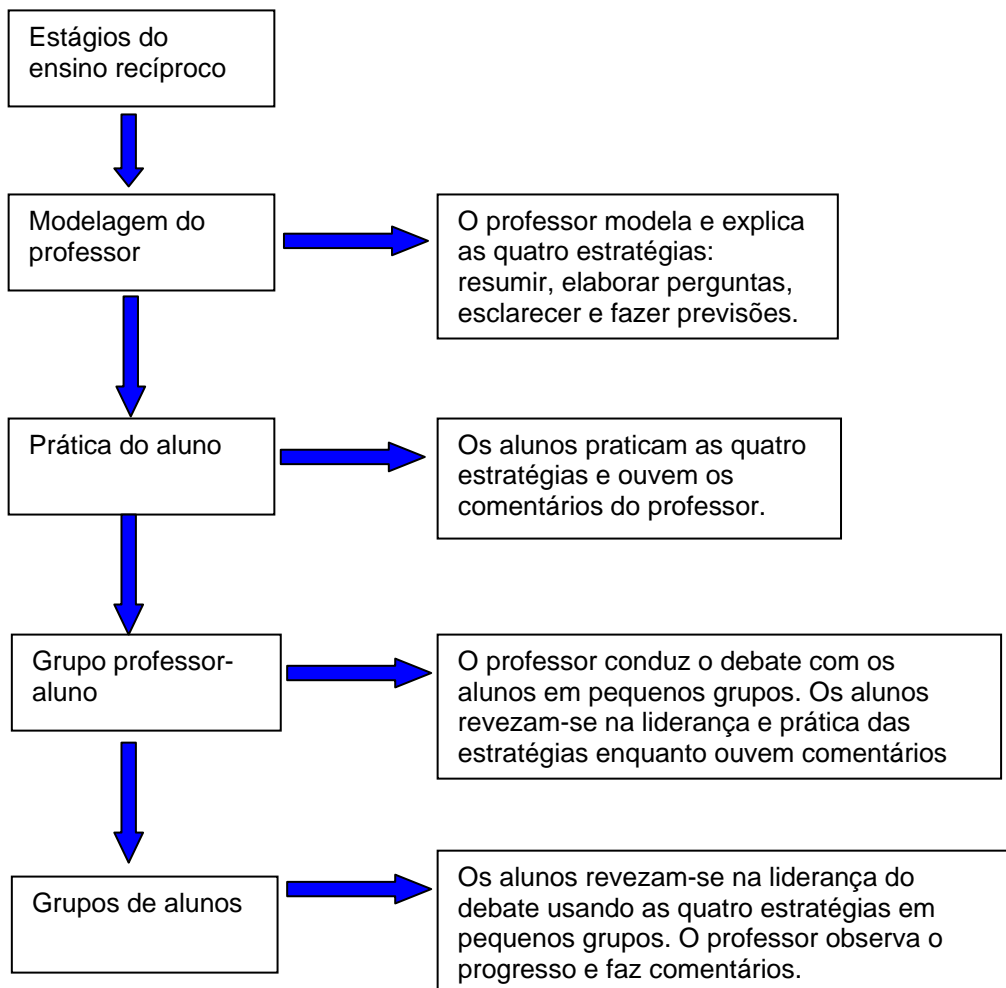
Estágios do ensino recíproco

Modelagem do professor

O professor modela e explica as quatro estratégias: resumir, elaborar perguntas, esclarecer e fazer previsões.

Prática do aluno

Os alunos praticam as quatro estratégias e ouvem os comentários do professor.

Grupo professor-aluno

O professor conduz o debate com os alunos em pequenos grupos. Os alunos revezam-se na liderança e prática das estratégias enquanto ouvem comentários

Grupos de alunos

Os alunos revezam-se na liderança do debate usando as quatro estratégias em pequenos grupos. O professor observa o progresso e faz comentários.